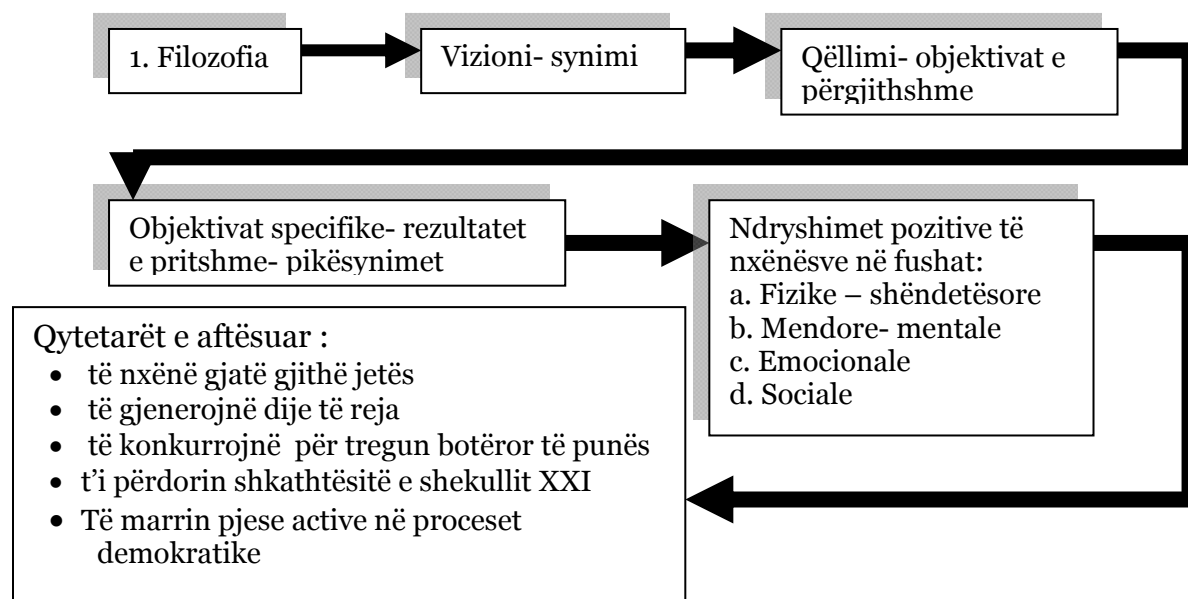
1. Filozofia

Vizioni- synimi

Qëllimi- objektivat e përgjithshme

Objektivat specifike- rezultatet e pritshme- pikësynimet

Ndryshimet pozitive të nxënësve në fushat:
a. Fizike – shëndetësore
b. Mendore- mentale
c. Emocionale
d. Sociale

Qytetarët e aftësuar :
- të nxënë gjatë gjithë jetës
- të gjenerojnë dije të reja
- të konkurrojnë për tregun botëror të punës
- t'i përdorin shkathtësitë e shekullit XXI
- Të marrin pjese active në proceset demokratike